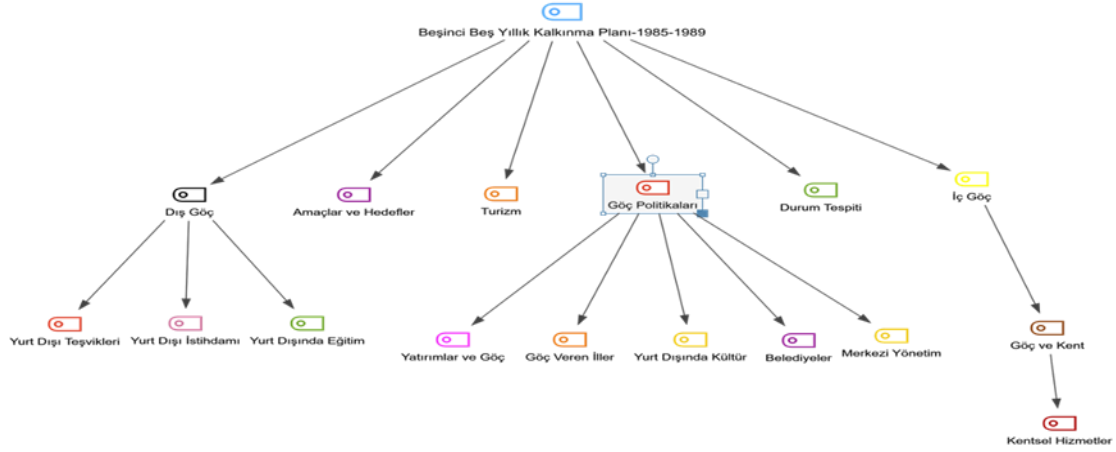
Beşinci Beş Yıllık Kalkınma Planı-1985-1989

Dış Göç

Amaçlar ve Hedefler

Turizm

Göç Politikaları

Durum Tespiti

İç Göç

Yurt Dışı Teşvikleri

Yurt Dışı İstihdamı

Yurt Dışında Eğitim

Yatırımlar ve Göç

Göç Veren İller

Yurt Dışında Kültür

Belediyeler

Merkezi Yönetim

Göç ve Kent

Kentsel Hizmetler